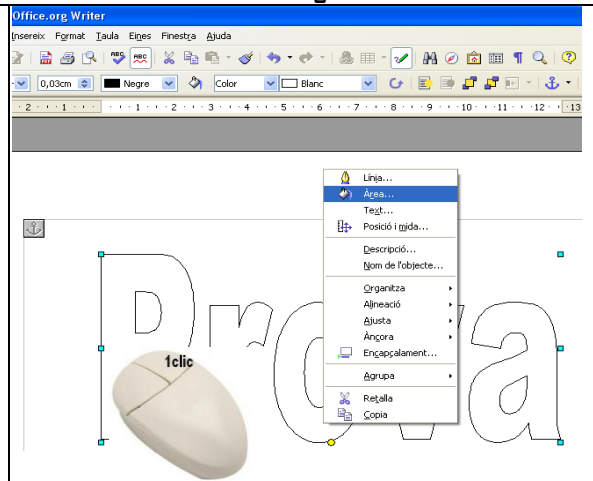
Office.org Writer

Insereix Format Taula Eines Finestra Ajuda

0,03cm Negre Color Blanc

2 1 1 2 3 4 5 6 7 8 9 10 11 12 13

Línia...
Àrea...
Text...
Posició i mida...
Descripció...
Nom de l'objecte...
Organitza
Alineació
Ajusta
Àncora
Encapçalament...
Agrupa
Retalla
Copia

Prova

1clic